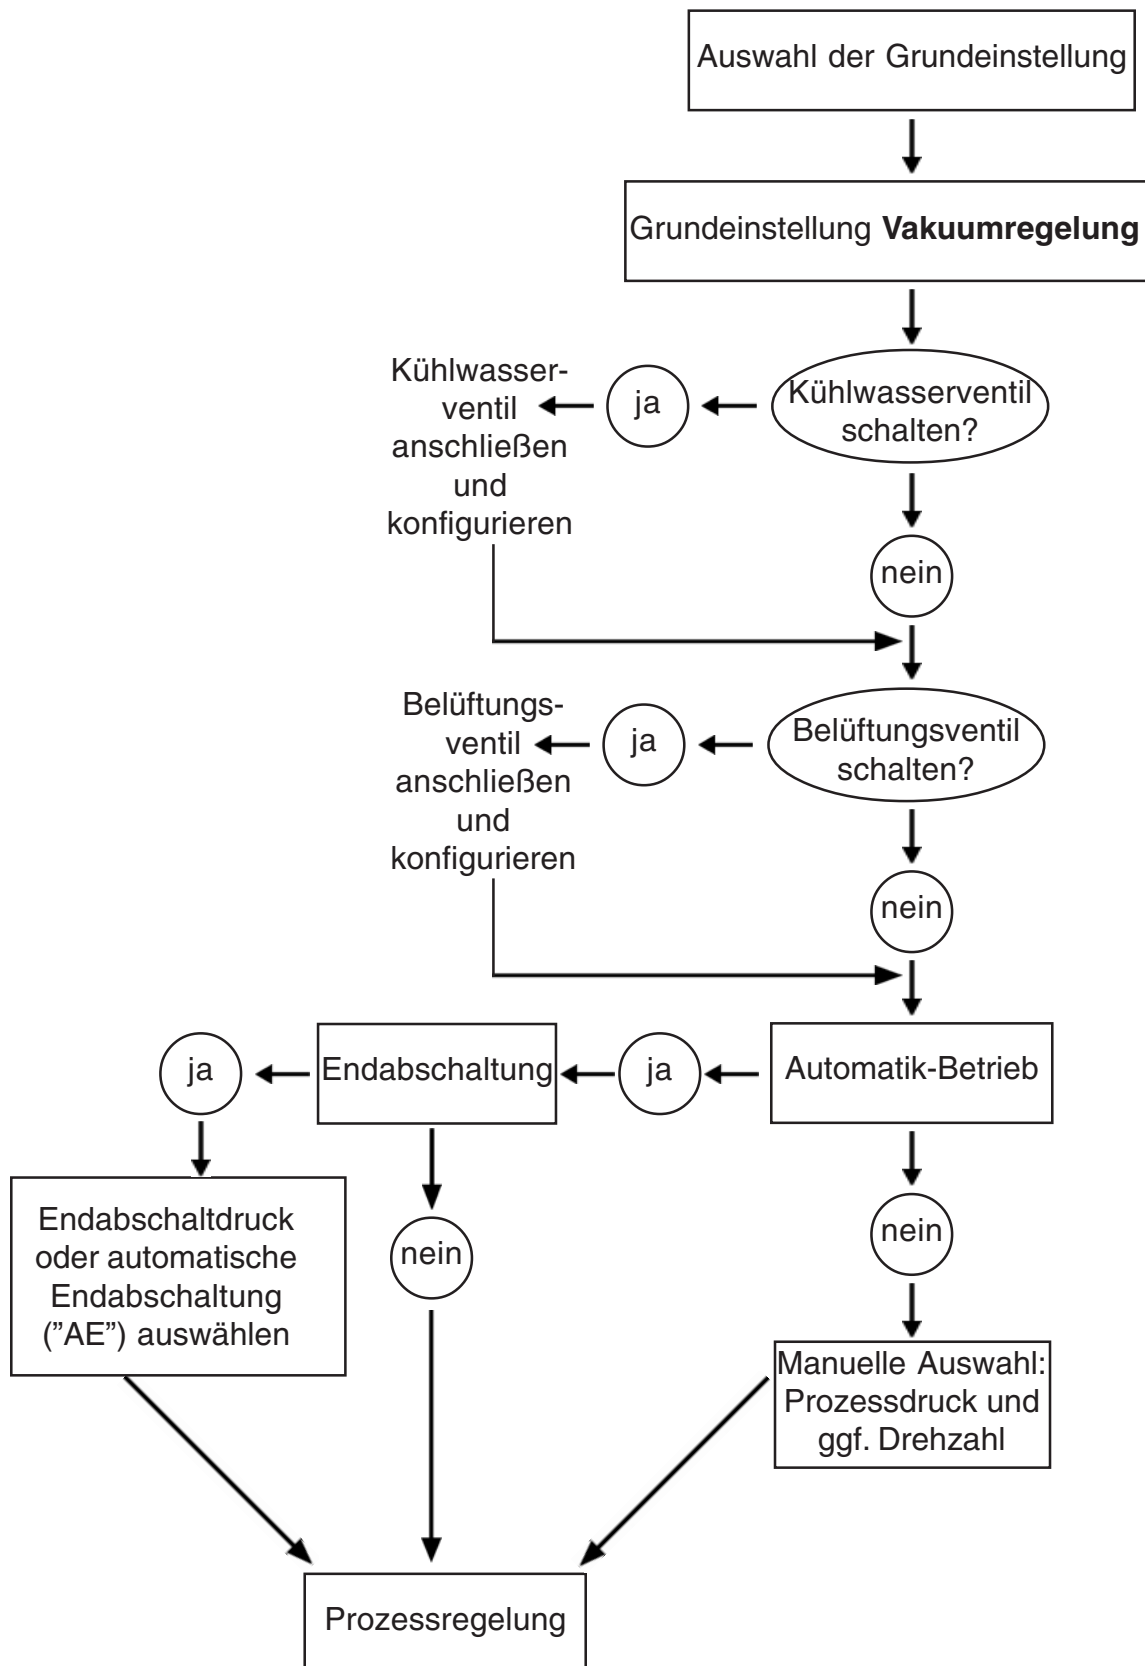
Auswahl der Grundeinstellung

Grundeinstellung **Vakuumregelung**

Kühlwasserventil schalten?

ja

Kühlwasserventil anschließen und konfigurieren

nein

Belüftungsventil schalten?

ja

Belüftungsventil anschließen und konfigurieren

nein

Automatik-Betrieb

ja

Endabschaltung

ja

Endabschaltdruck oder automatische Endabschaltung ("AE") auswählen

nein

nein

Manuelle Auswahl: Prozessdruck und ggf. Drehzahl

Prozessregelung